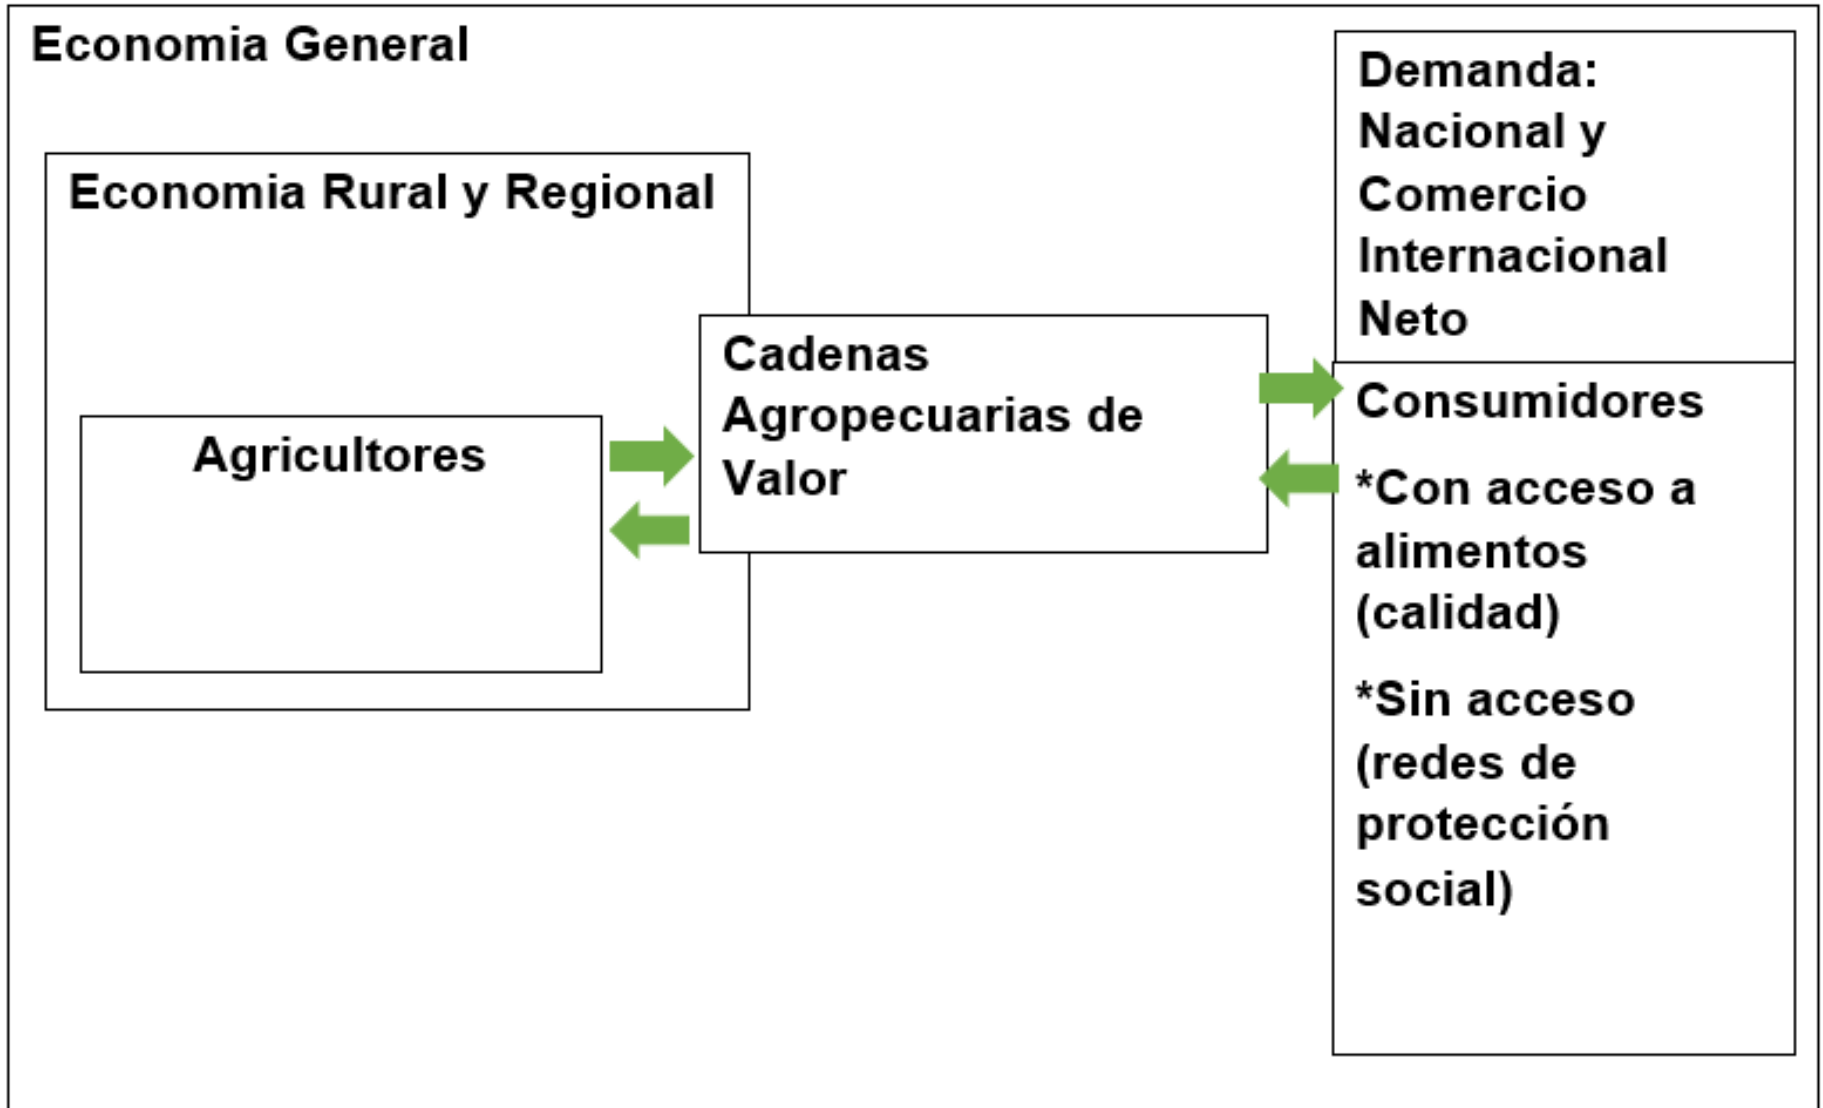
Economia General

Economia Rural y Regional

Agricultores

Cadenas Agropecuarias de Valor

Demanda: Nacional y Comercio Internacional Neto

Consumidores

*Con acceso a alimentos (calidad)

*Sin acceso (redes de protección social)